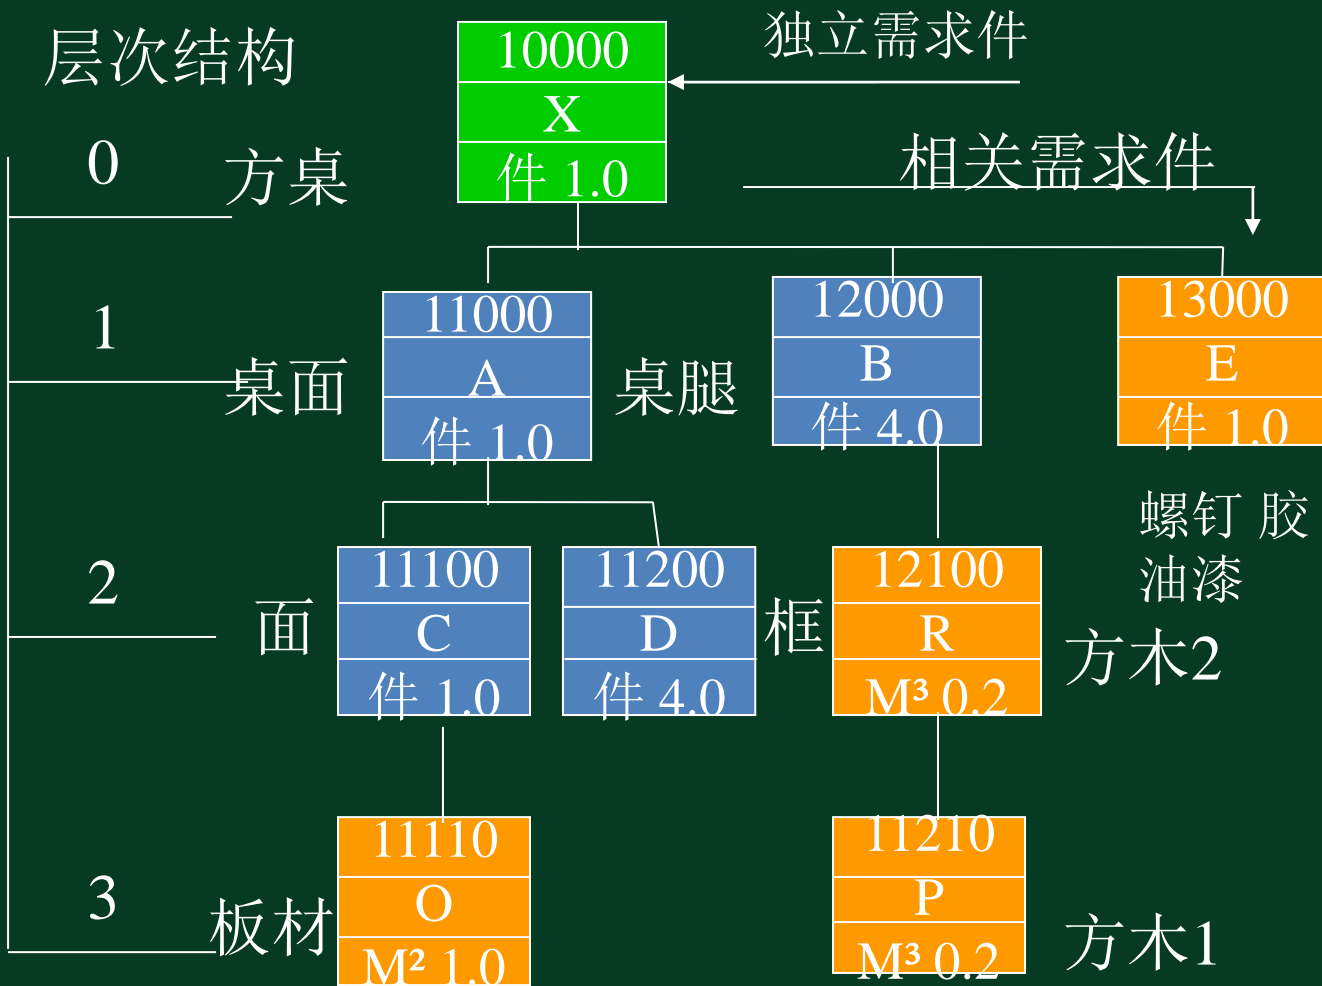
层次结构

独立需求件

10000
X
件 1.0

0 方桌

相关需求件

1 桌面

11000
A
件 1.0

桌腿

12000
B
件 4.0

13000
E
件 1.0

螺钉 胶
油漆

2 面

11100
C
件 1.0

11200
D
件 4.0

框

12100
R
$M^3$ 0.2

方木2

3 板材

11110
O
$M^2$ 1.0

11210
P
$M^3$ 0.2

方木1